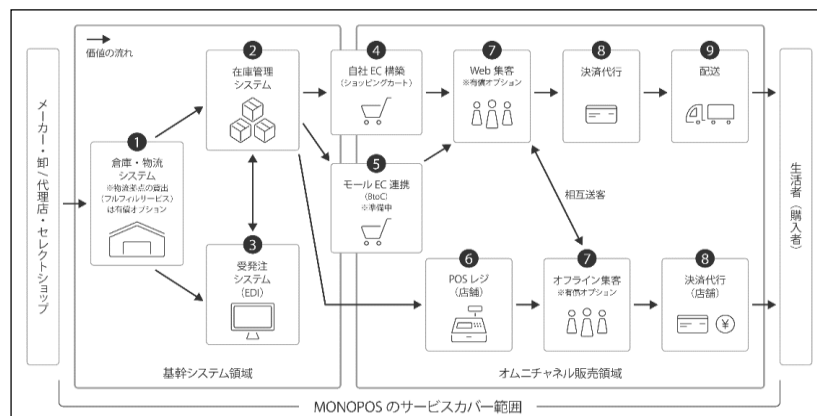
価値の流れ

メーカー・卸／代理店・セレクトショップ

1
倉庫・物流システム
※物流拠点の貸出（フルフィルサービス）は有償オプション

2
在庫管理システム

3
受発注システム（EDI）

基幹システム領域

4
自社 EC 構築（ショッピングカート）

5
モール EC 連携（BtoC）
※準備中

6
POS レジ（店舗）

7
Web 集客
※有償オプション

7
オフライン集客
※有償オプション

相互送客

8
決済代行

8
決済代行（店舗）

9
配送

オムニチャネル販売領域

生活者（購入者）

MONOPOS のサービスカバー範囲